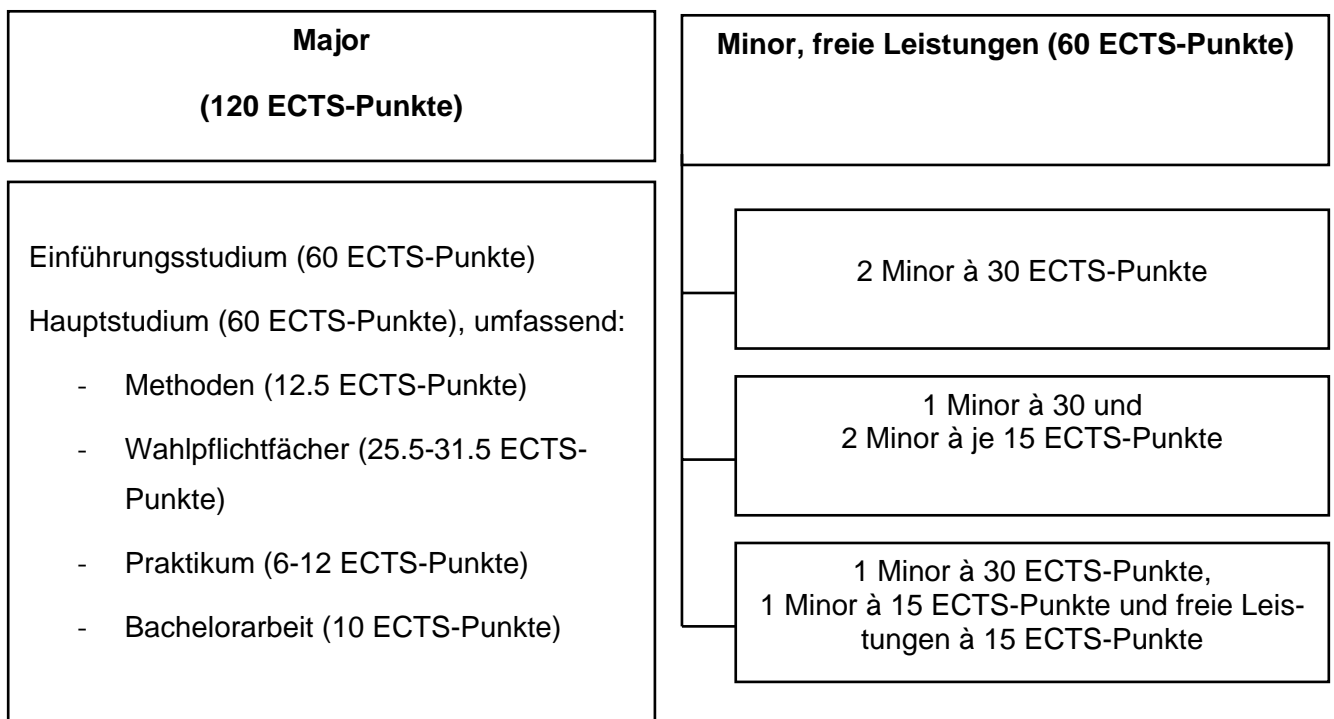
Major

(120 ECTS-Punkte)

Einführungsstudium (60 ECTS-Punkte)

Hauptstudium (60 ECTS-Punkte), umfassend:

- Methoden (12.5 ECTS-Punkte)
- Wahlpflichtfächer (25.5-31.5 ECTS-Punkte)
- Praktikum (6-12 ECTS-Punkte)
- Bachelorarbeit (10 ECTS-Punkte)

Minor, freie Leistungen (60 ECTS-Punkte)

2 Minor à 30 ECTS-Punkte

1 Minor à 30 und
2 Minor à je 15 ECTS-Punkte

1 Minor à 30 ECTS-Punkte,
1 Minor à 15 ECTS-Punkte und freie Leistungen à 15 ECTS-Punkte